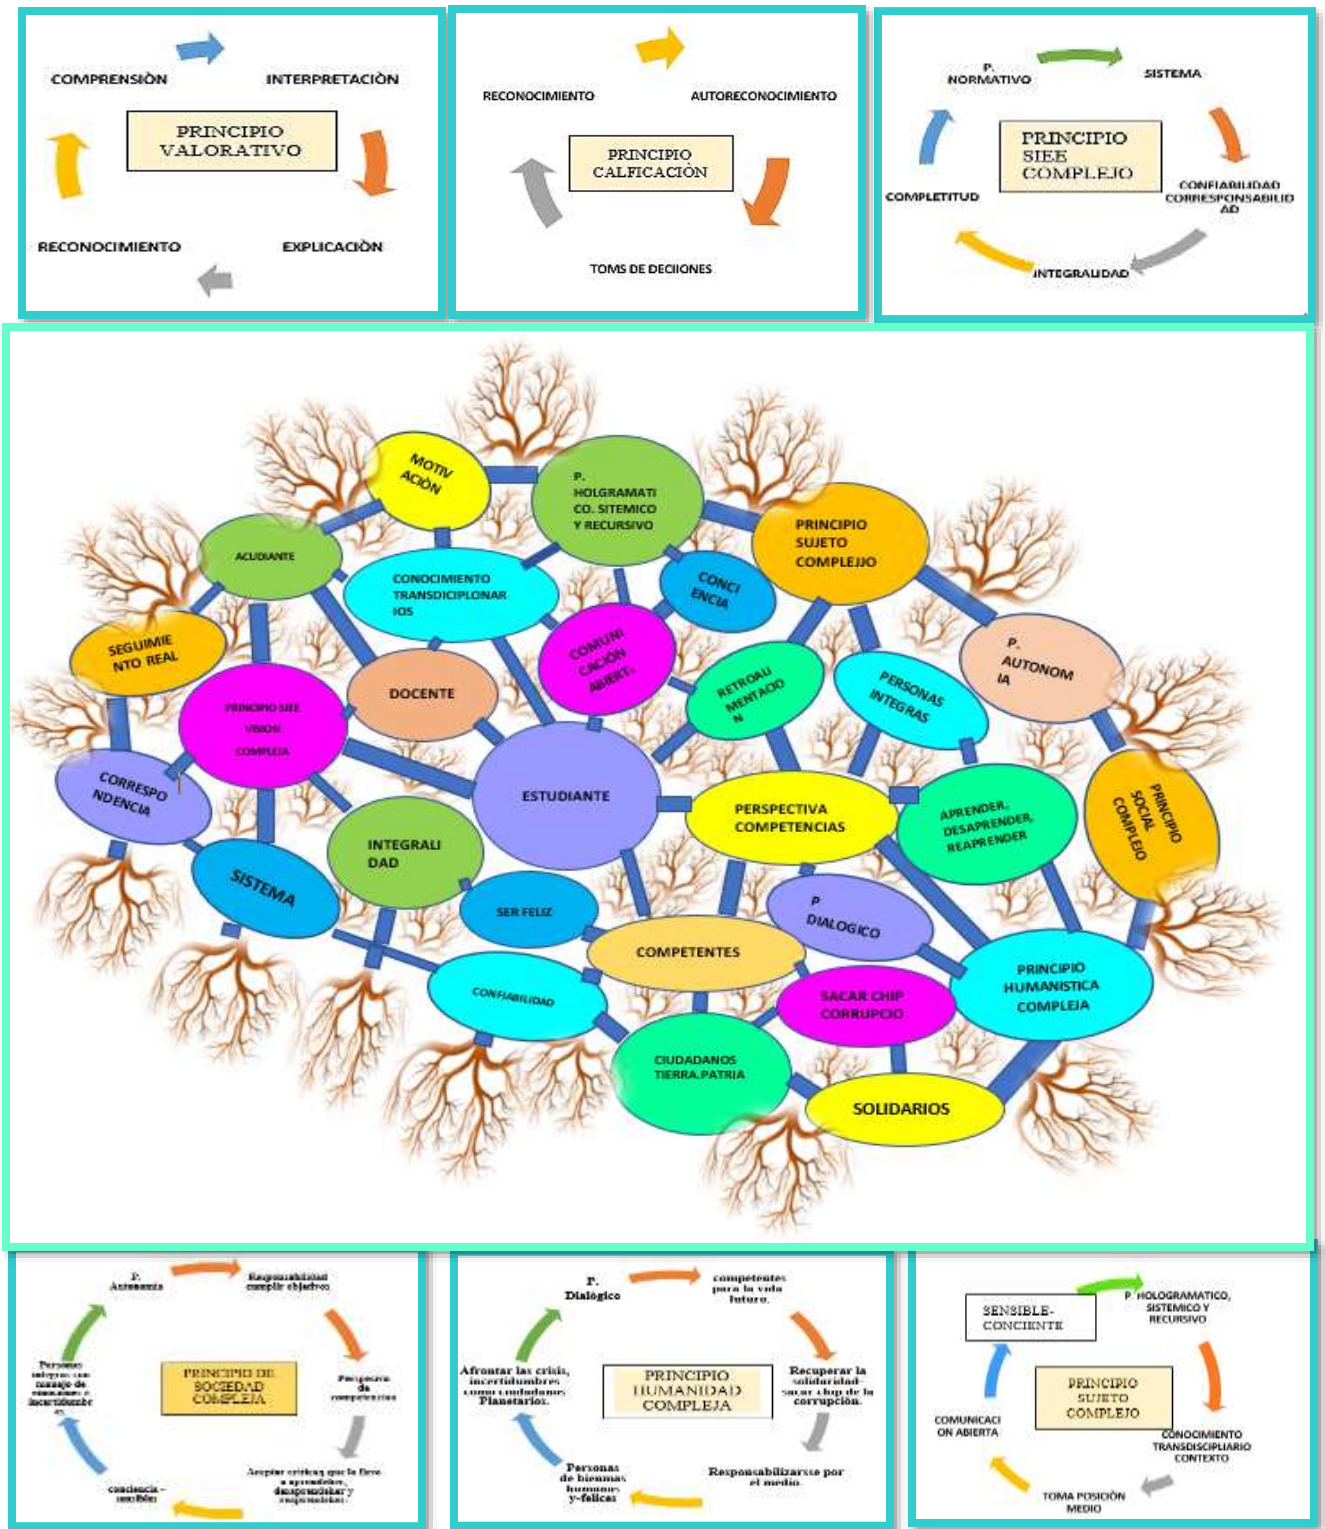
COMPRENSIÒN

INTERPRETACIÒN

PRINCIPIO VALORATIVO

EXPLICACIÒN

RECONOCIMIENTO

RECONOCIMIENTO

AUTORECONOCIMIENTO

PRINCIPIO CALFICACIÒN

TOMS DE DECIIONES

P. NORMATIVO

SISTEMA

PRINCIPIO SIEE COMPLEJO

COMPLETITUD

CONFIABILIDAD CORRESPONSABILIDAD

INTEGRALIDAD

MOTIVACIÒN

P. HOLGRAMATICO. SITEMICO Y RECURSIVO

PRINCIPIO SUJETO COMPLEJJO

ACUDIANTE

CONOCIMIENTO TRANSDICIPLONARIOS

CONCIENCIA

SEGUIMIENTO REAL

COMUNICACIÓN ABIERT.

P. AUTONOMIA

DOCENTE

RETROALIMENTACION

PERSONAS INTEGRAS

PRINCIPIO SIEE VISION COMPLEJA

CORRESPONDENCIA

ESTUDIANTE

PERSPECTIVA COMPETENCIAS

APRENDER, DESAPRENDER, REAPRENDER

PRINCIPIO SOCIAL COMPLEJO

INTEGRALIDAD

SISTEMA

SER FELIZ

P DIALOGICO

COMPETENTES

PRINCIPIO HUMANISTICA COMPLEJA

CONFIABILIDAD

SACAR CHIP CORRUPCIO

CIUDADANOS TIERRA.PATRIA

SOLIDARIOS

P. Autonomía

Responsabilidad cumplir objetivos

PRINCIPIO DE SOCIEDAD COMPLEJA

Perspectiva de competencias

Personas integras con manejo de situaciones e incertidumbres.

Aceptar criticas que la lleve a aprenderlas, desaprenderlas y reaprenderlas.

conciencia - sensible

P. Dialógico

competentes para la vida futuro.

Afrontar las crisis, incertidumbres como ciudadanos Planetarios.

PRINCIPIO HUMANIDAD COMPLEJA

Recuperar la solidaridad- sacar chip de la corrupción.

Personas de bienmas humanos y-felices

Responsabilizarse por el medio.

SENSIBLE- CONCIENTE

P. HOLOGRAMATICO, SISTEMICO Y RECURSIVO

PRINCIPIO SUJETO COMPLEJO

COMUNICACION ABIERTA

CONOCIMIENTO TRANSDICIPLIARIO CONTEXTO

TOMA POSICIÓN MEDIO